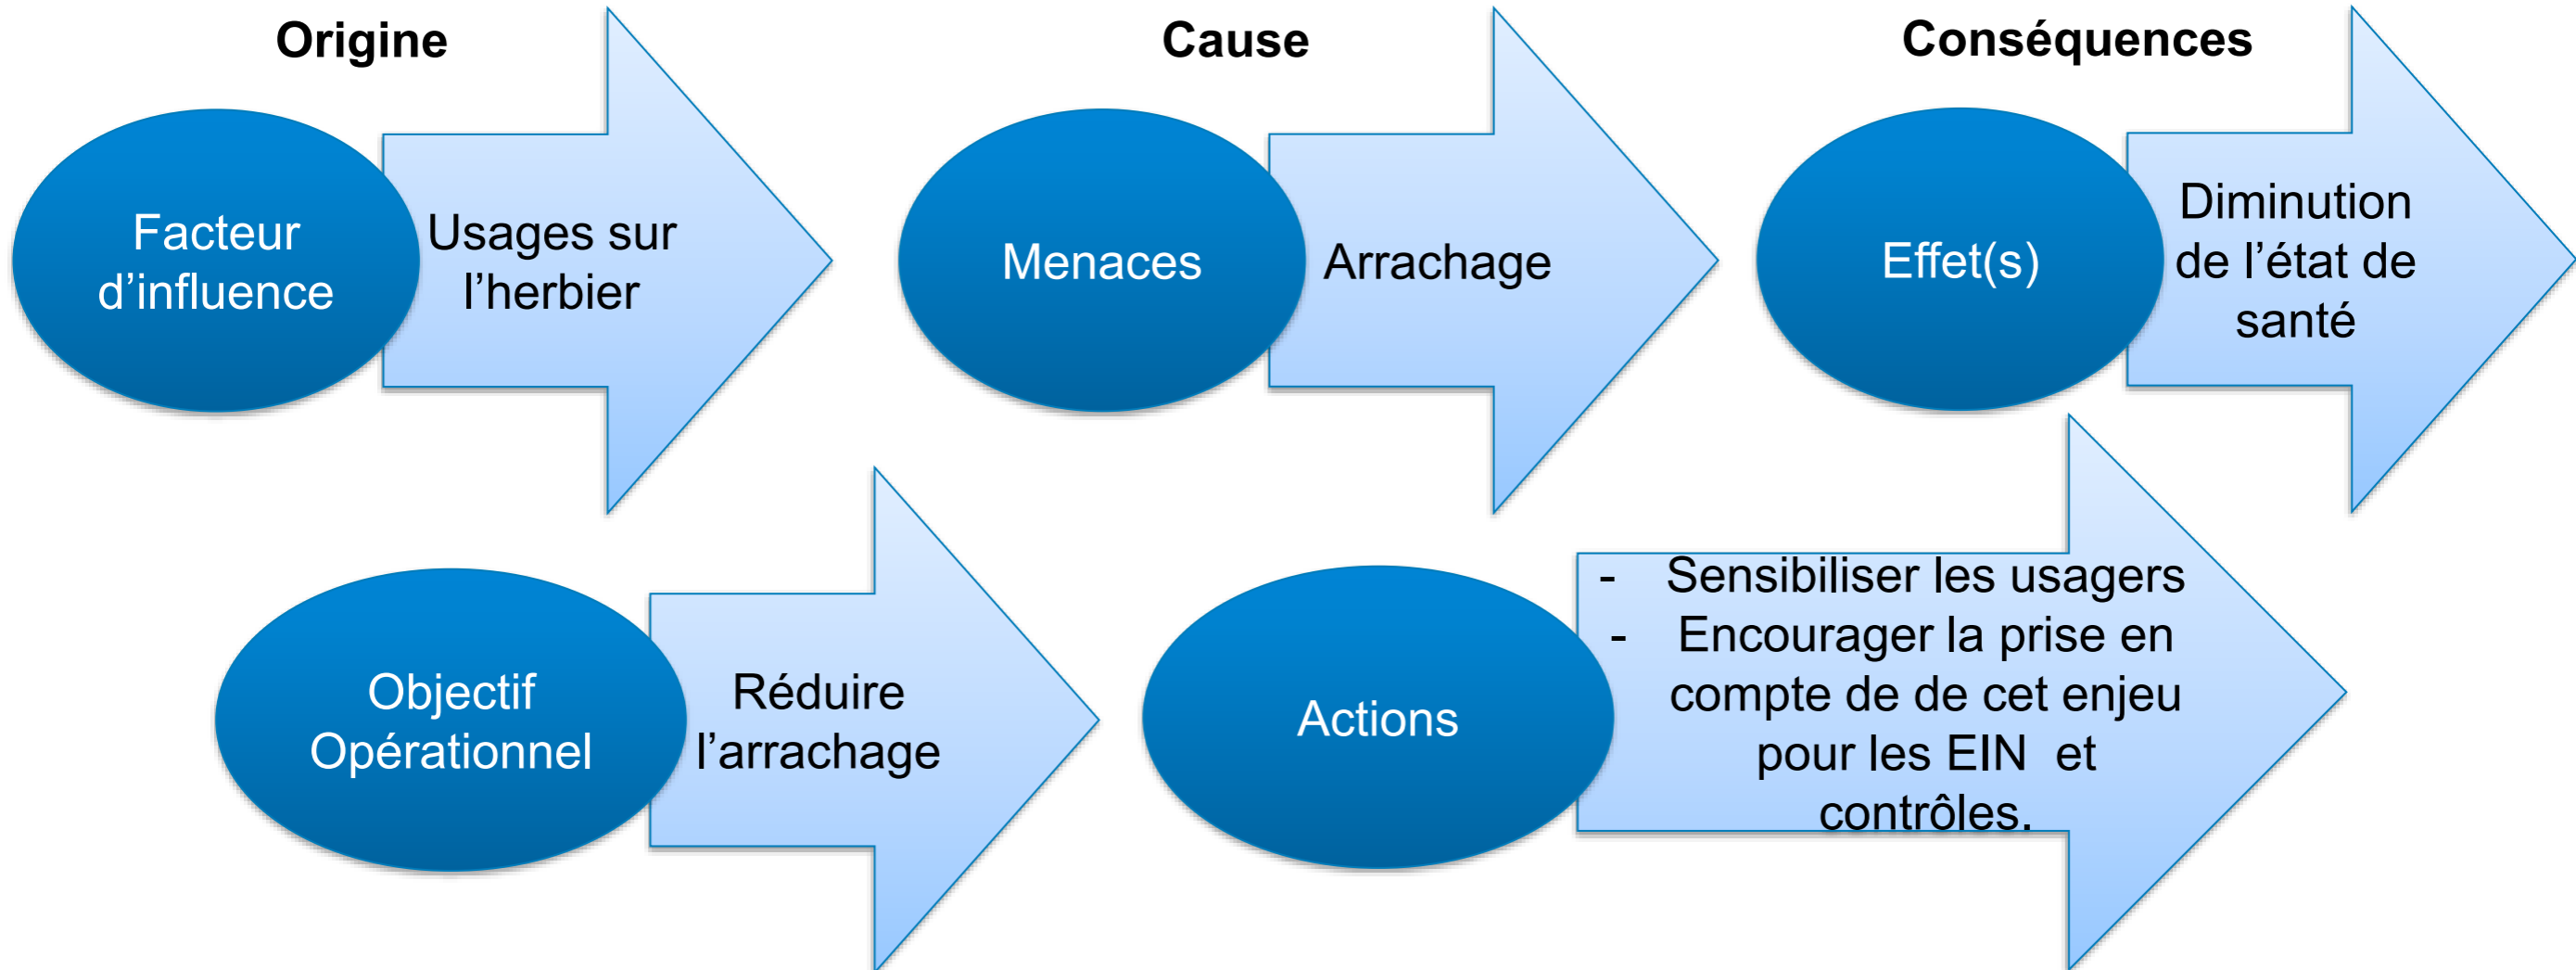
Origine

Facteur d’influence

Usages sur l’herbier

Cause

Menaces

Arrachage

Conséquences

Effet(s)

Diminution de l’état de santé

Objectif Opérationnel

Réduire l’arrachage

Actions

- Sensibiliser les usagers
- Encourager la prise en compte de de cet enjeu pour les EIN et contrôles.